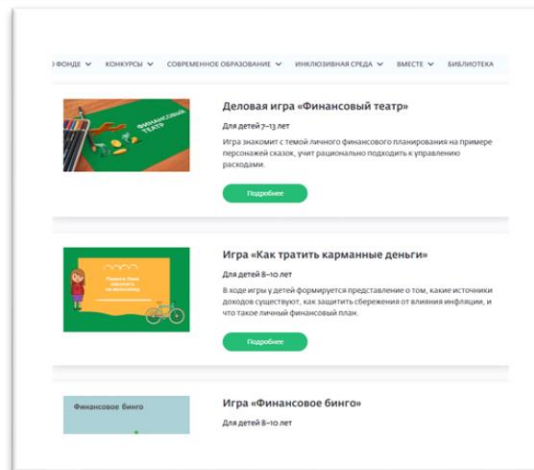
О ФОНДЕ ∨ КОНКУРСЫ ∨ СОВРЕМЕННОЕ ОБРАЗОВАНИЕ ∨ ИНКЛЮЗИВНАЯ СРЕДА ∨ ВМЕСТЕ ∨ БИБЛИОТЕКА

ФИНАНСОВЫЙ ТЕАТР

Деловая игра «Финансовый театр»

Для детей 7–13 лет

Игра знакомит с темой личного финансового планирования на примере персонажей сказок, учит рационально подходить к управлению расходами.

Подробнее

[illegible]

Игра «Как тратить карманные деньги»

Для детей 8–10 лет

В ходе игры у детей формируется представление о том, какие источники доходов существуют, как защитить сбережения от влияния инфляции, и что такое личный финансовый план.

Подробнее

Финансовое бинго

Игра «Финансовое бинго»

Для детей 8–10 лет